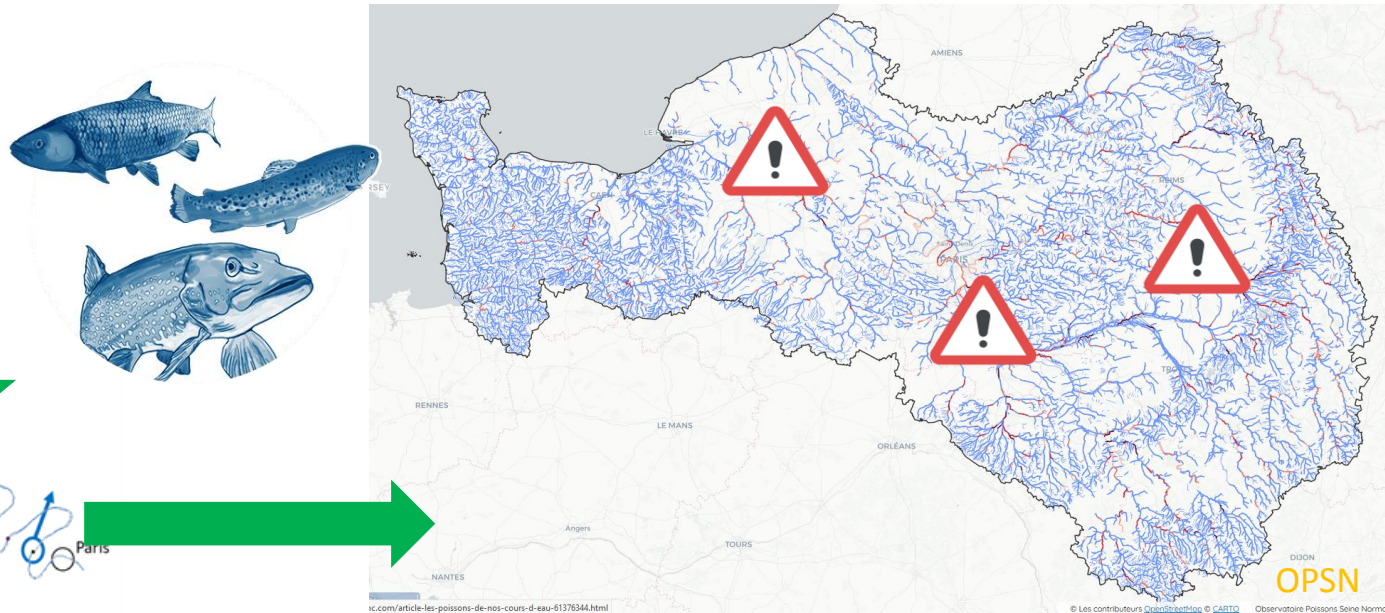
AMIENS
LE HAVRE
RSEY
CAEN
REIMS
PARIS
TROYES
RENNES
LE MANS
ORLÉANS
Angers
TOURS
NANTES
DIJON
Paris
OPSN
nc.com/article-les-poissons-de-nos-cours-d-eau-61376344.html
© Les contributeurs OpenStreetMap © CARTO Observatoire Poissons Seine Normandie